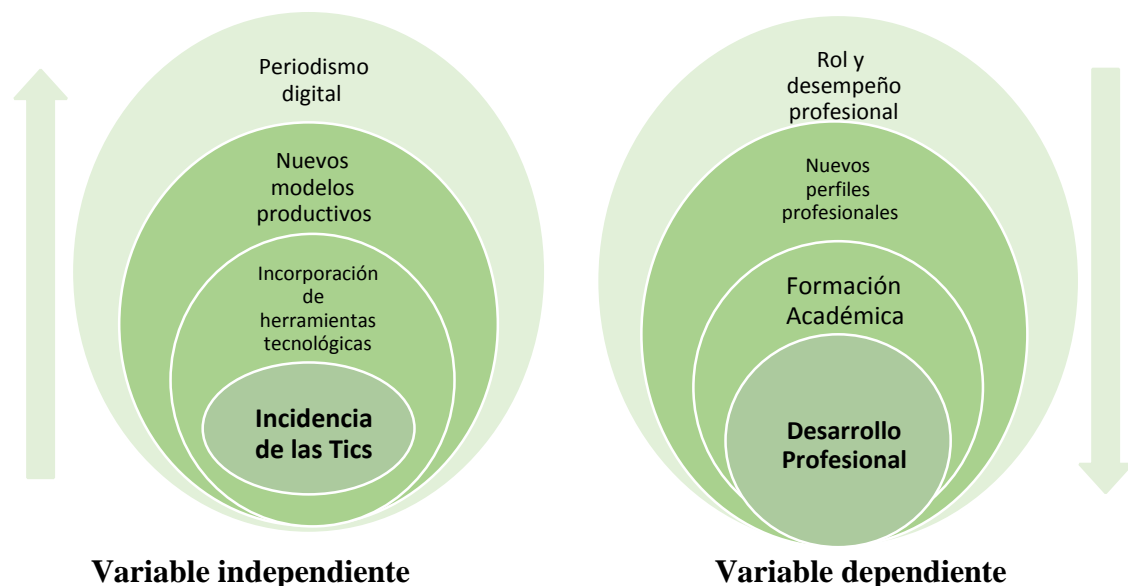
Periodismo digital

Nuevos modelos productivos

Incorporación de herramientas tecnológicas

Incidencia de las Tics

Variable independiente

Rol y desempeño profesional

Nuevos perfiles profesionales

Formación Académica

Desarrollo Profesional

Variable dependiente